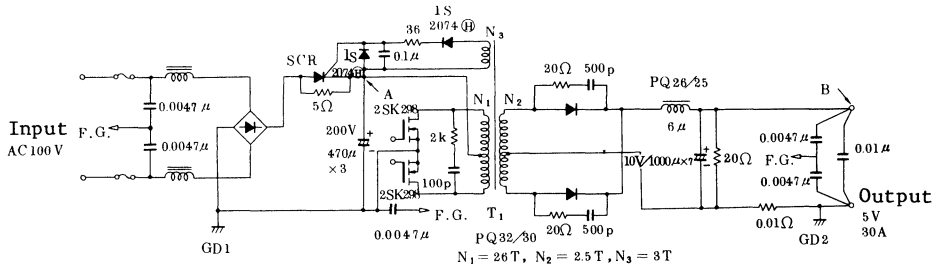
1S
2074 Ⓗ
36
N$_3$
SCR
1S
2074Ⓗ
0.1$\mu$
5$\Omega$
A
0.0047$\mu$
0.0047$\mu$
Input
F.G.
AC100V
2SK298
200V
470$\mu$
×3
2k
100p
2SK298
N$_1$
N$_2$
20$\Omega$
500p
PQ26/25
6$\mu$
B
0.0047$\mu$
0.01$\mu$
F.G.
0.0047$\mu$
10V/1000$\mu$×7
20$\Omega$
20$\Omega$
500p
F.G.
T$_1$
0.0047$\mu$
GD1
PQ32/30
N$_1$ = 26T, N$_2$ = 2.5T, N$_3$ = 3T
0.01$\Omega$
GD2
Output
5V
30A